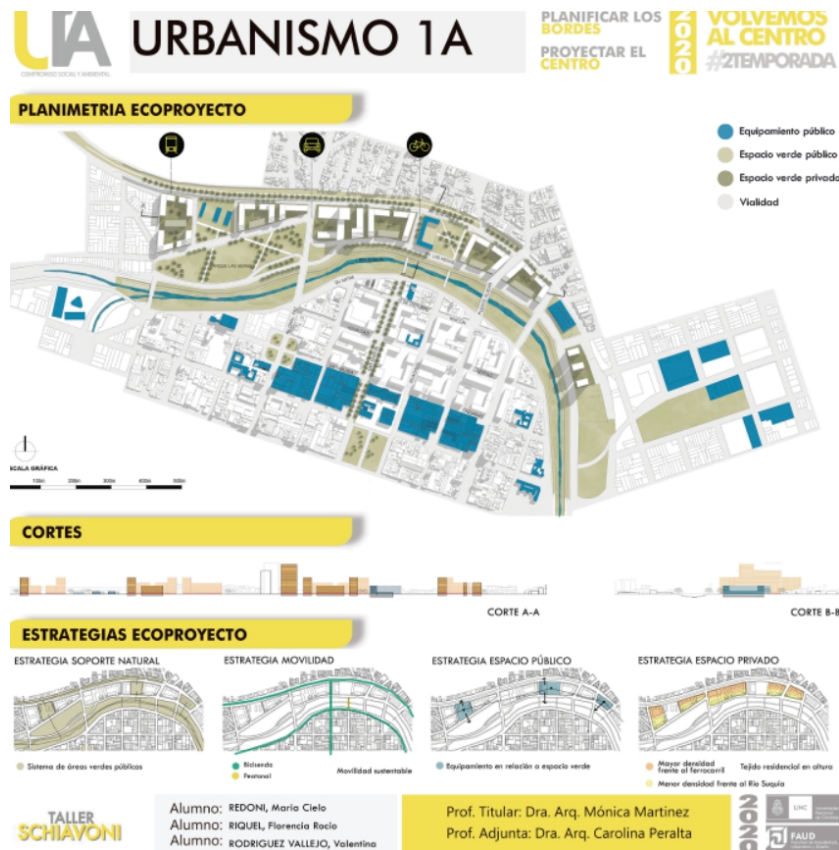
UA
COMPROMISO SOCIAL Y AMBIENTAL

URBANISMO 1A

PLANIFICAR LOS BORDES
PROYECTAR EL CENTRO

2020

VOLVEMOS AL CENTRO
#2TEMPORADA

PLANIMETRIA ECOPROYECTO

Equipamiento público
Espacio verde público
Espacio verde privado
Vialidad

ESCALA GRÁFICA
100m 200m 300m 400m 500m

CORTES

CORTE A-A
CORTE B-B

ESTRATEGIAS ECOPROYECTO

ESTRATEGIA SOPORTE NATURAL
Sistema de áreas verdes públicas

ESTRATEGIA MOVILIDAD
Bicisenda
Peatonal
Movilidad sustentable

ESTRATEGIA ESPACIO PÚBLICO
Equipamiento en relación a espacio verde

ESTRATEGIA ESPACIO PRIVADO
Mayor densidad frente al ferrocarril
Tejido residencial en altura
Menor densidad frente al Río Suquía

TALLER SCHIAVONI

Alumno: REDONI, Maria Cielo
Alumno: RIQUEL, Florencia Rocio
Alumno: RODRIGUEZ VALLEJO, Valentina

Prof. Titular: Dra. Arq. Mónica Martinez
Prof. Adjunta: Dra. Arq. Carolina Peralta

2020
UNC
FAUD